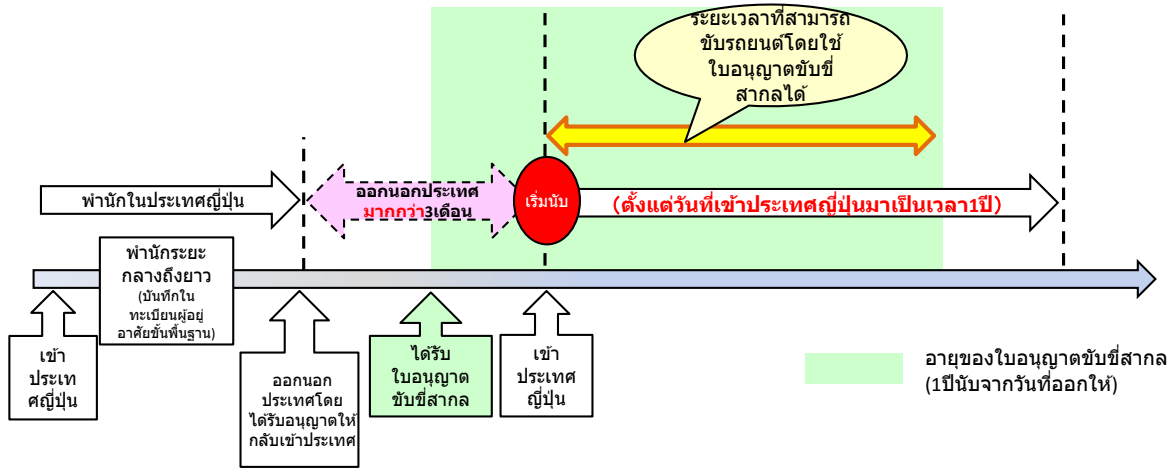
ระยะเวลาที่สามารถขับรถยนต์โดยใช้ใบอนุญาตขับขี่สากลได้

พำนักในประเทศญี่ปุ่น

ออกนอกประเทศ มากกว่า3เดือน

เริ่มนับ

(ตั้งแต่วันที่เข้าประเทศญี่ปุ่นมาเป็นเวลา1ปี)

พำนักระยะกลางถึงยาว (บันทึกในทะเบียนผู้อยู่อาศัยขั้นพื้นฐาน)

เข้าประเทศญี่ปุ่น

ออกนอกประเทศโดยได้รับอนุญาตให้กลับเข้าประเทศ

ได้รับใบอนุญาตขับขี่สากล

เข้าประเทศญี่ปุ่น

อายุของใบอนุญาตขับขี่สากล (1ปีนับจากวันที่ออกให้)